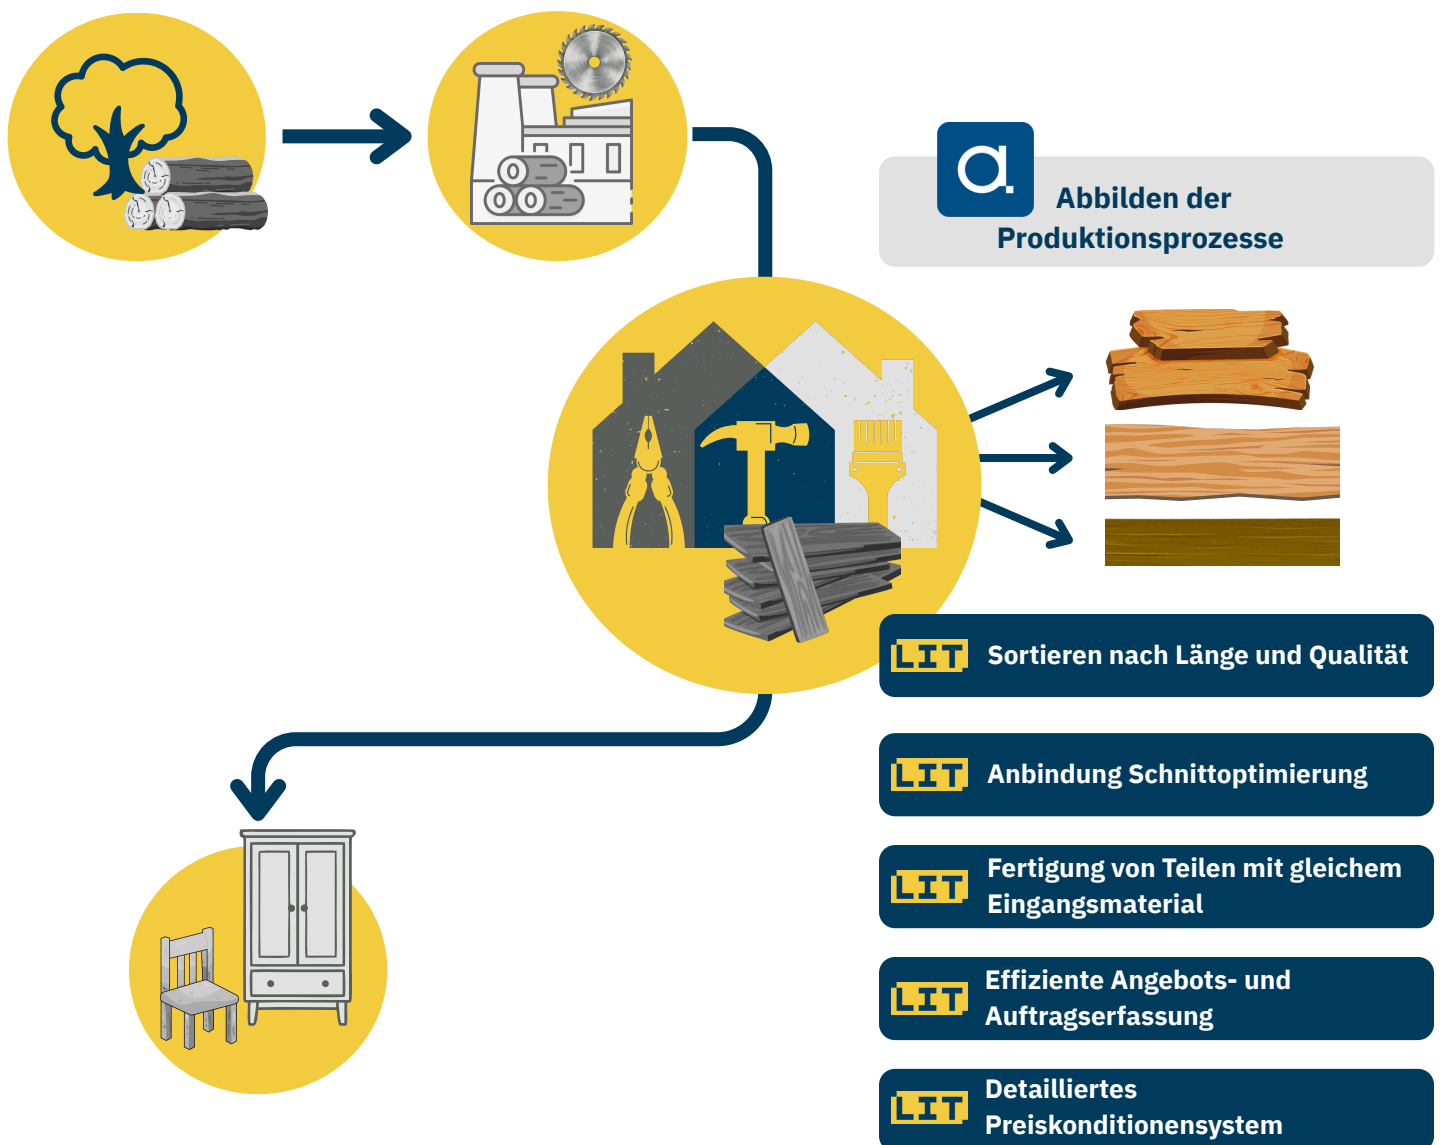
Abbilden der Produktionsprozesse

LIT Sortieren nach Länge und Qualität

LIT Anbindung Schnittoptimierung

LIT Fertigung von Teilen mit gleichem Eingangsmaterial

LIT Effiziente Angebots- und Auftragserfassung

LIT Detailliertes Preiskonditionensystem